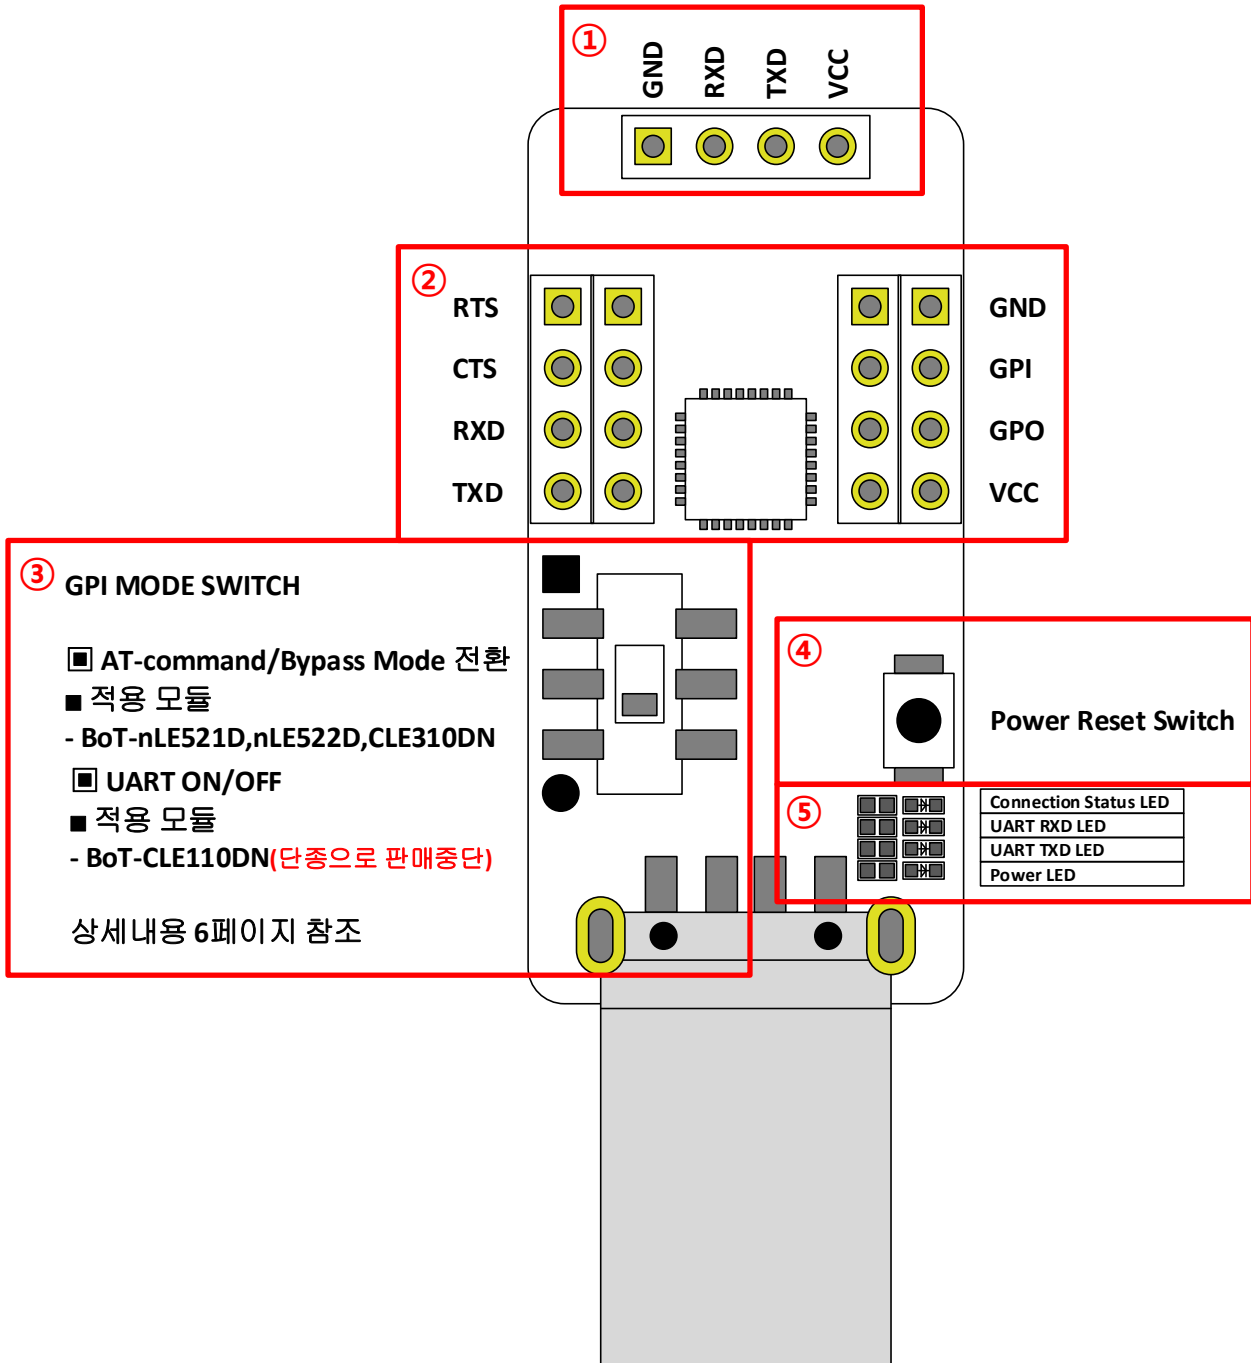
①
GND RXD TXD VCC

②
RTS
CTS
RXD
TXD

GND
GPI
GPO
VCC

③ GPI MODE SWITCH

▣ AT-command/Bypass Mode 전환
■ 적용 모듈
- BoT-nLE521D,nLE522D,CLE310DN
▣ UART ON/OFF
■ 적용 모듈
- BoT-CLE110DN(단종으로 판매중단)

상세내용 6페이지 참조

④
Power Reset Switch

⑤
| Connection Status LED |
|---|
| UART RXD LED |
| UART TXD LED |
| Power LED |